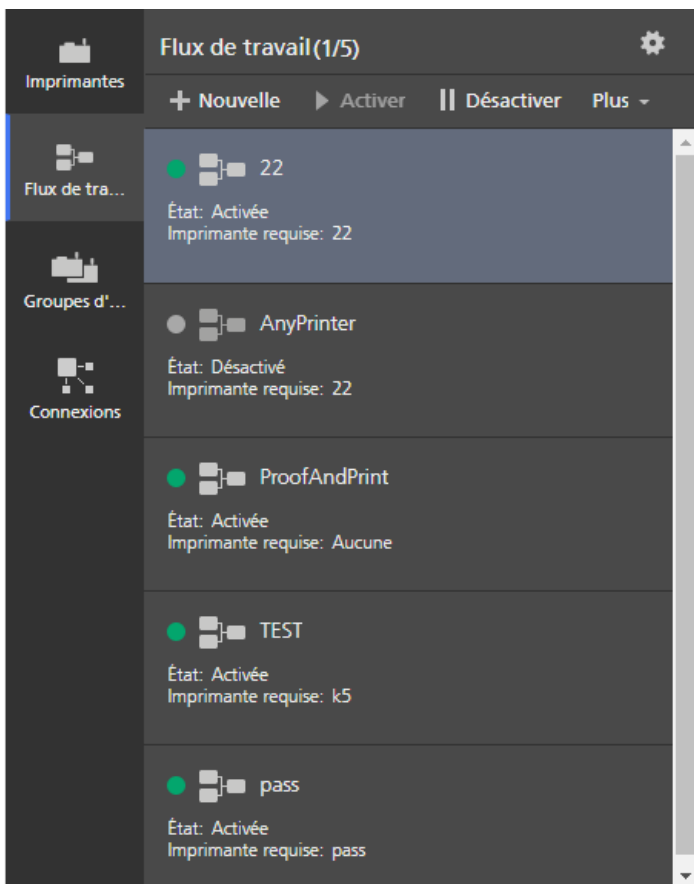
Imprimantes

Flux de tra...

Groupes d'...

Connexions

Flux de travail(1/5)

+ Nouvelle ▶ Activer || Désactiver Plus ▾

22

État: Activée
Imprimante requise: 22

AnyPrinter

État: Désactivé
Imprimante requise: 22

ProofAndPrint

État: Activée
Imprimante requise: Aucune

TEST

État: Activée
Imprimante requise: k5

pass

État: Activée
Imprimante requise: pass